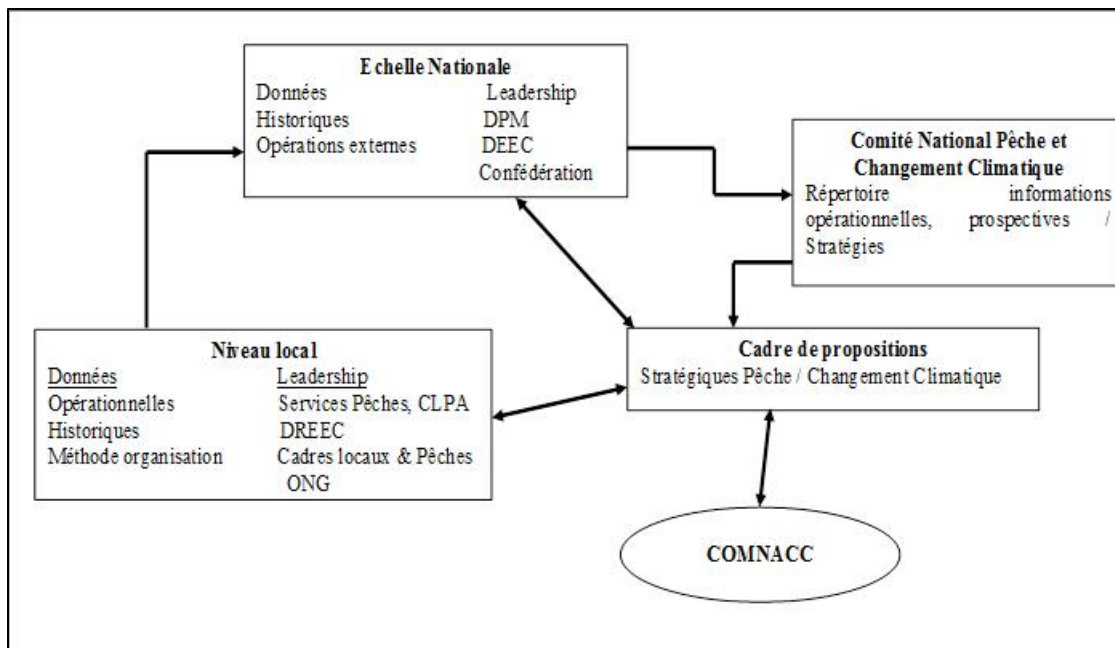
Echelle Nationale
Données
Historiques
Opérations externes
Leadership
DPM
DEEC
Confédération

Comité National Pêche et Changement Climatique
Répertoire informations opérationnelles, prospectives / Stratégies

Niveau local
Données
Opérationnelles
Historiques
Méthode organisation
Leadership
Services Pêches, CLPA
DREEC
Cadres locaux & Pêches
ONG

Cadre de propositions
Stratégiques Pêche / Changement Climatique

COMNACC